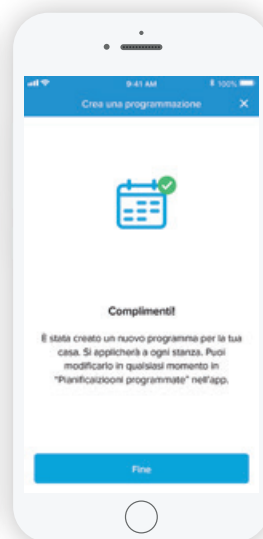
9:41 AM

100%

Crea una programmazione

×

Complimenti!

È stata creato un nuovo programma per la tua casa. Si applicherà a ogni stanza. Puoi modificarlo in qualsiasi momento in "Pianificaizooni programmate" nell'app.

Fine